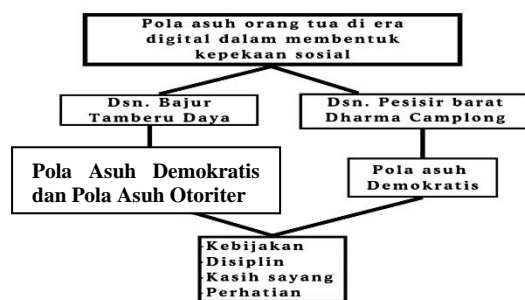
Pola asuh orang tua di era digital dalam membentuk kepekaan sosial

Dsn. Bajur Tamberu Daya

Dsn. Pesisir barat Dharma Camplong

Pola Asuh Demokratis dan Pola Asuh Otoriter

Pola asuh Demokratis

Kebijakan
Disiplin
Kasih sayang
Perhatian